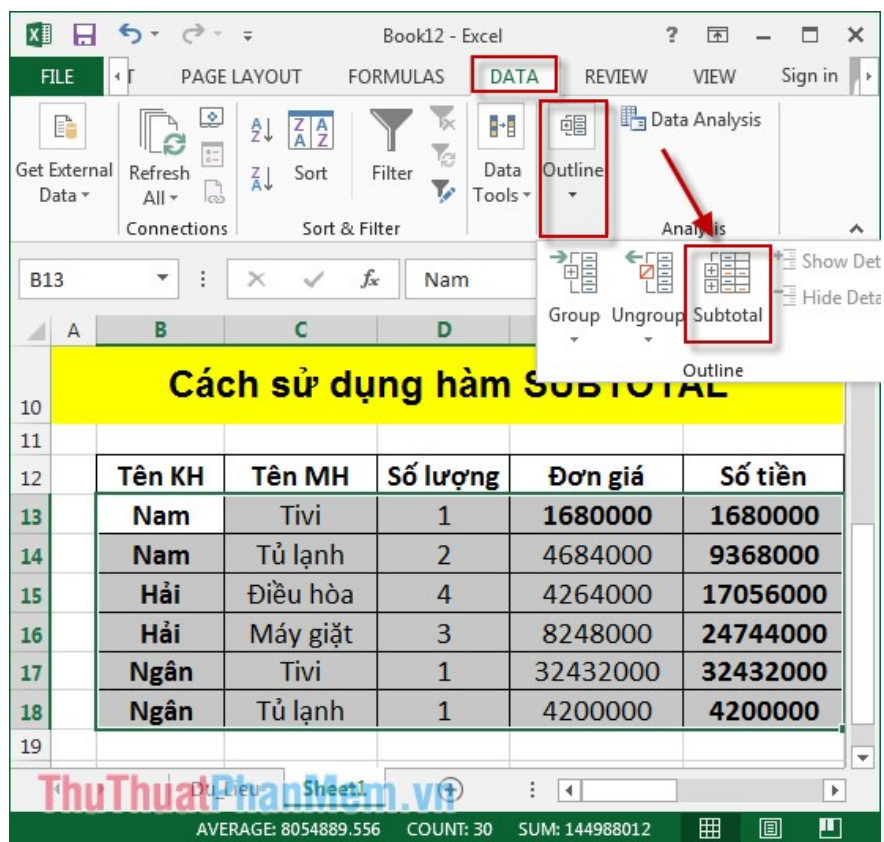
Book12 - Excel

? – □ ×

FILE T PAGE LAYOUT FORMULAS DATA REVIEW VIEW Sign in

Get External Data

Refresh All

Connections

Sort

Filter

Sort & Filter

Data Tools

Outline

Data Analysis

Analysis

Group Ungroup Subtotal

Show Det

Hide Deta

Outline

B13

Nam

| | A | B | C | D | E | F |
|---|---|---|---|---|---|---|
| 10 | | Cách sử dụng hàm SUBTOTAL | | | | |
| 11 | | | | | | |
| 12 | | Tên KH | Tên MH | Số lượng | Đơn giá | Số tiền |
| 13 | | Nam | Tivi | 1 | 1680000 | 1680000 |
| 14 | | Nam | Tủ lạnh | 2 | 4684000 | 9368000 |
| 15 | | Hải | Điều hòa | 4 | 4264000 | 17056000 |
| 16 | | Hải | Máy giặt | 3 | 8248000 | 24744000 |
| 17 | | Ngân | Tivi | 1 | 32432000 | 32432000 |
| 18 | | Ngân | Tủ lạnh | 1 | 4200000 | 4200000 |
| 19 | | | | | | |

Du Lieu Sheet1

ThuThuatPhanMem.vn

AVERAGE: 8054889.556 COUNT: 30 SUM: 144988012